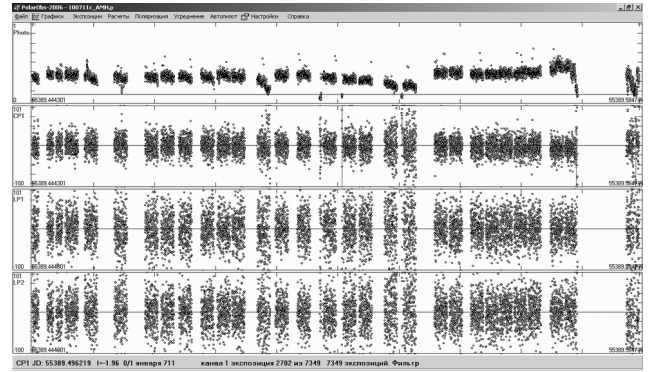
PolarObs-2006 - 100711c_AMHp
Файл Графики Экспозиции Расчеты Поляризация Усреднение Автопилот Настройки Справка
Photo
0 55389.444301
55389.50474
101
CP1
-100 55389.444301
55389.50474
101
LP1
-100 55389.444801
55389.50474
101
LP2
-100 55389.444801
55389.50474
CP1 JD: 55389.496219 I=-1.96 0/1 января 711 канал 1 экспозиция 2782 из 7349 7349 экспозиций. Фильтр